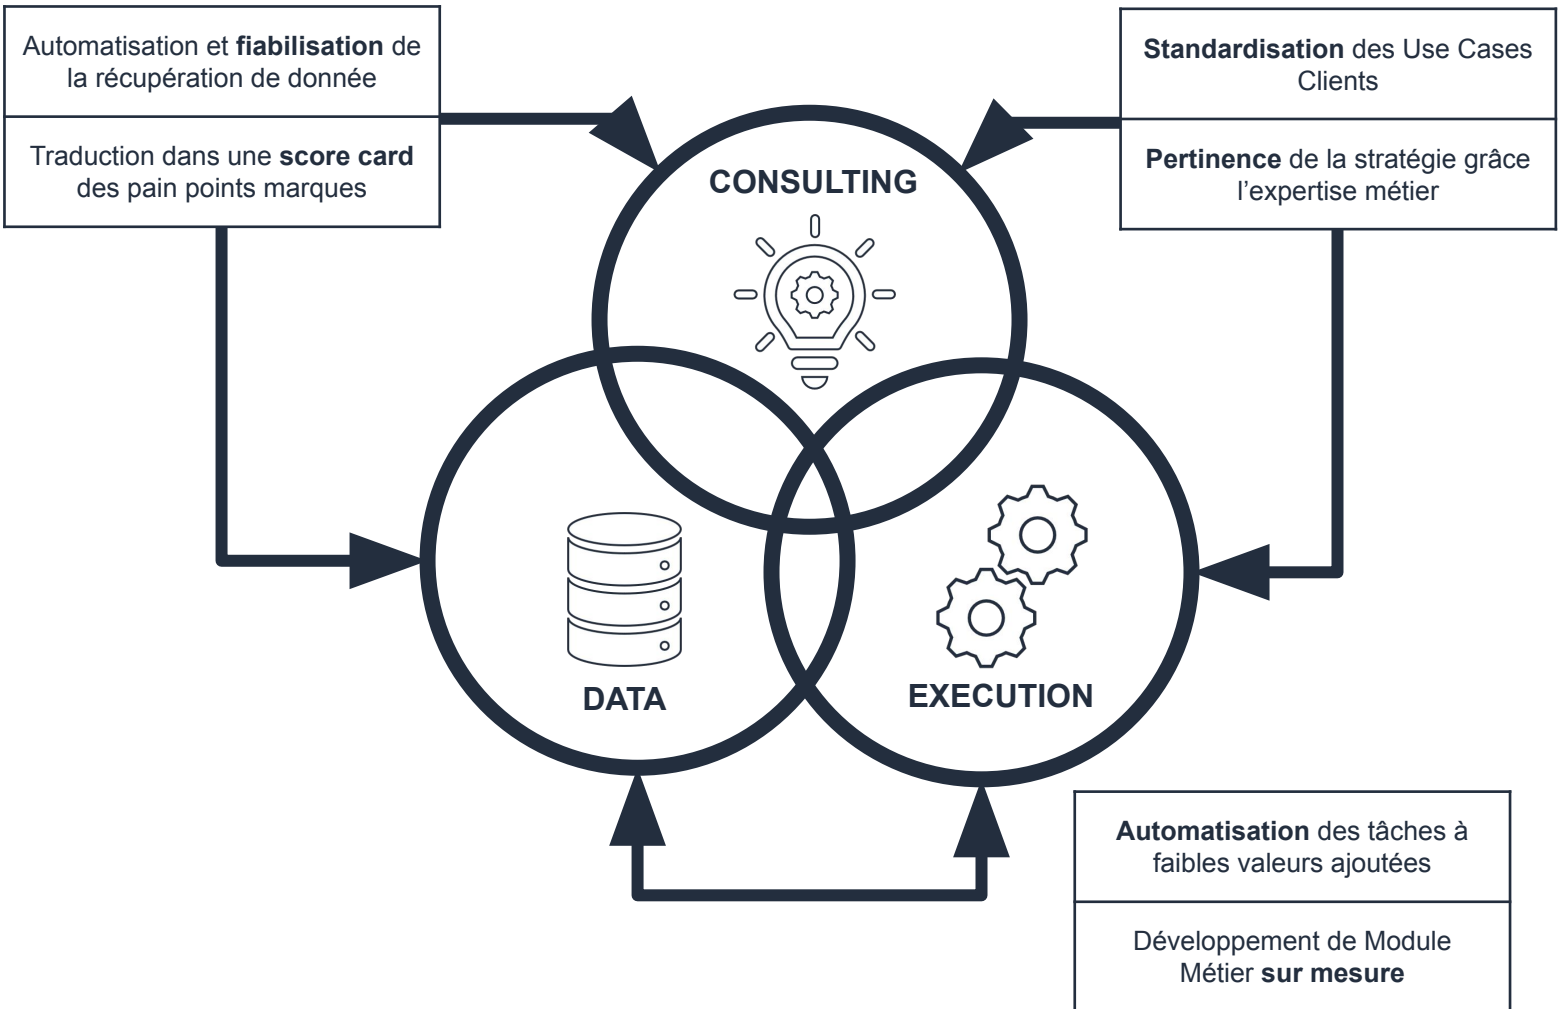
Automatisation et fiabilisation de la récupération de donnée

Traduction dans une score card des pain points marques

Standardisation des Use Cases Clients

Pertinence de la stratégie grâce l'expertise métier

CONSULTING

DATA

EXECUTION

Automatisation des tâches à faibles valeurs ajoutées

Développement de Module Métier sur mesure